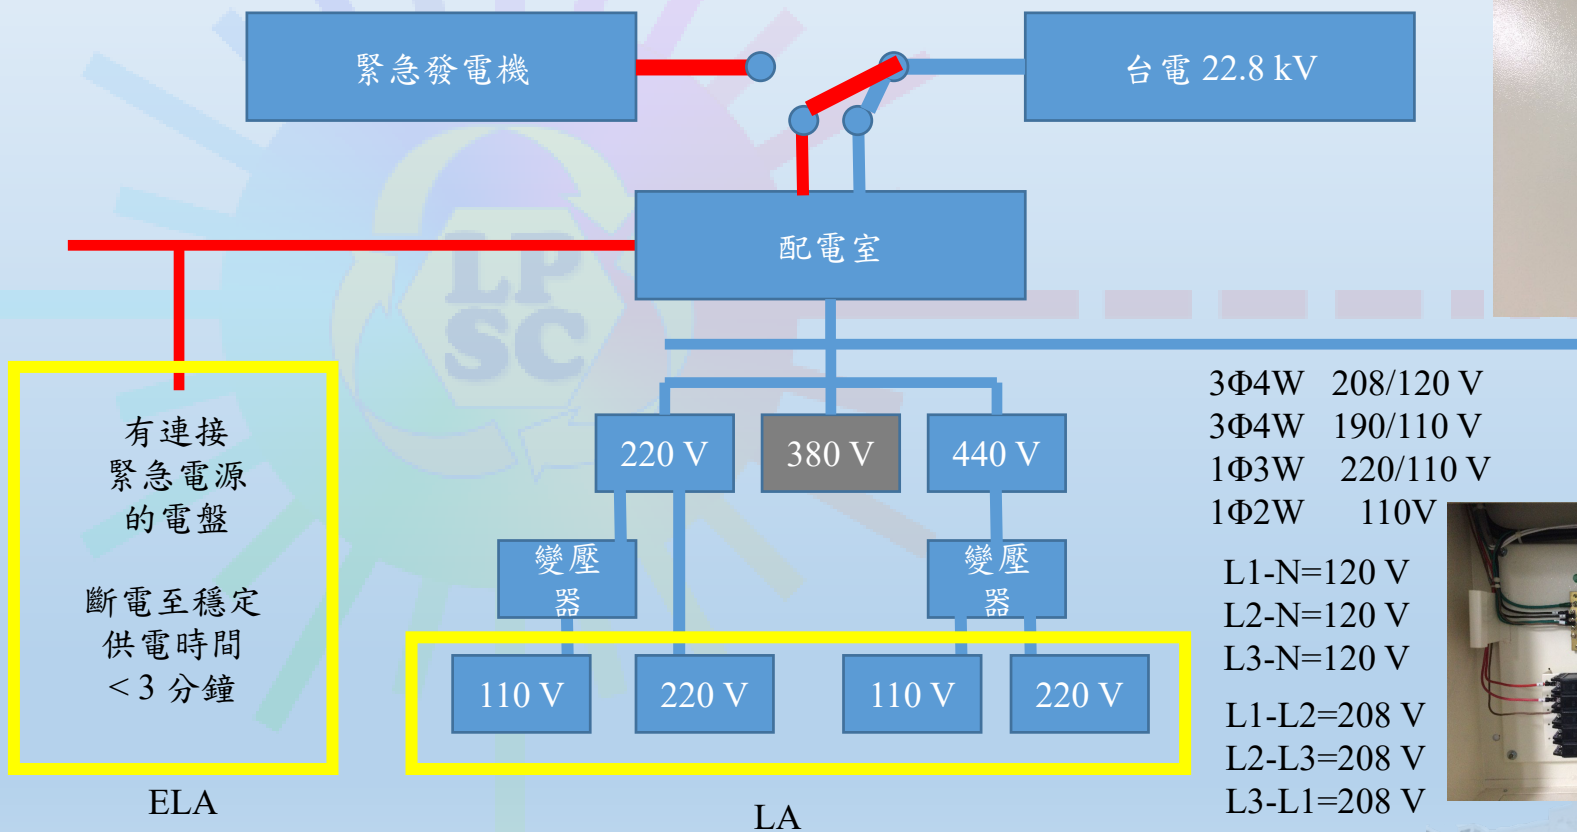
緊急發電機

台電 22.8 kV

配電室

有連接
緊急電源
的電盤

斷電至穩定
供電時間
＜3 分鐘

ELA

220 V

380 V

440 V

變壓器

變壓器

110 V

220 V

110 V

220 V

LA

3Φ4W 208/120 V
3Φ4W 190/110 V
1Φ3W 220/110 V
1Φ2W 110V

L1-N=120 V
L2-N=120 V
L3-N=120 V

L1-L2=208 V
L2-L3=208 V
L3-L1=208 V